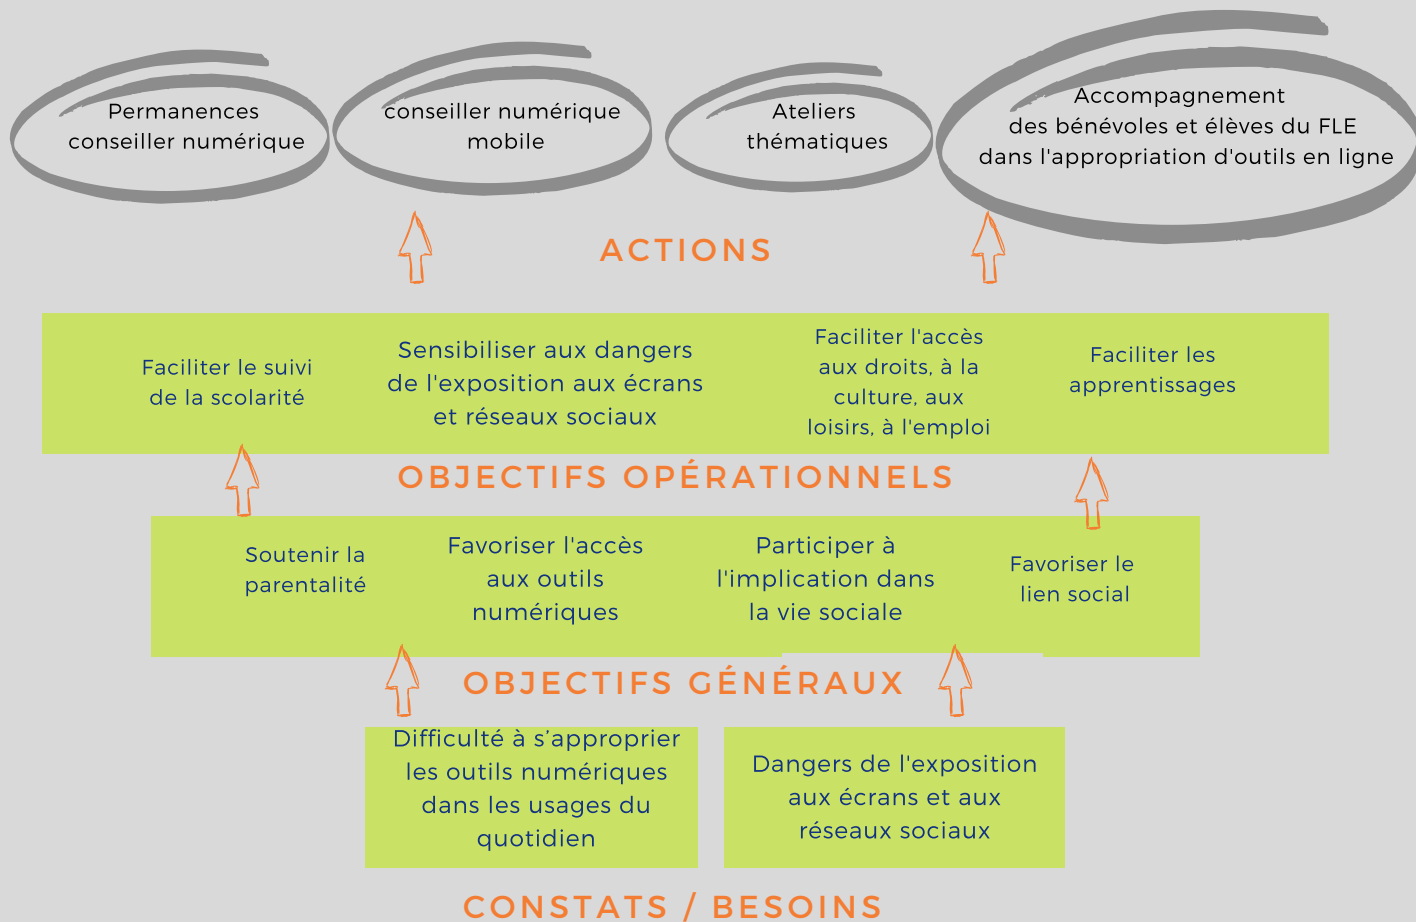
Permanences conseiller numérique

conseiller numérique mobile

Ateliers thématiques

Accompagnement des bénévoles et élèves du FLE dans l'appropriation d'outils en ligne

ACTIONS

Faciliter le suivi de la scolarité

Sensibiliser aux dangers de l'exposition aux écrans et réseaux sociaux

Faciliter l'accès aux droits, à la culture, aux loisirs, à l'emploi

Faciliter les apprentissages

OBJECTIFS OPÉRATIONNELS

Soutenir la parentalité

Favoriser l'accès aux outils numériques

Participer à l'implication dans la vie sociale

Favoriser le lien social

OBJECTIFS GÉNÉRAUX

Difficulté à s'approprier les outils numériques dans les usages du quotidien

Dangers de l'exposition aux écrans et aux réseaux sociaux

CONSTATS / BESOINS